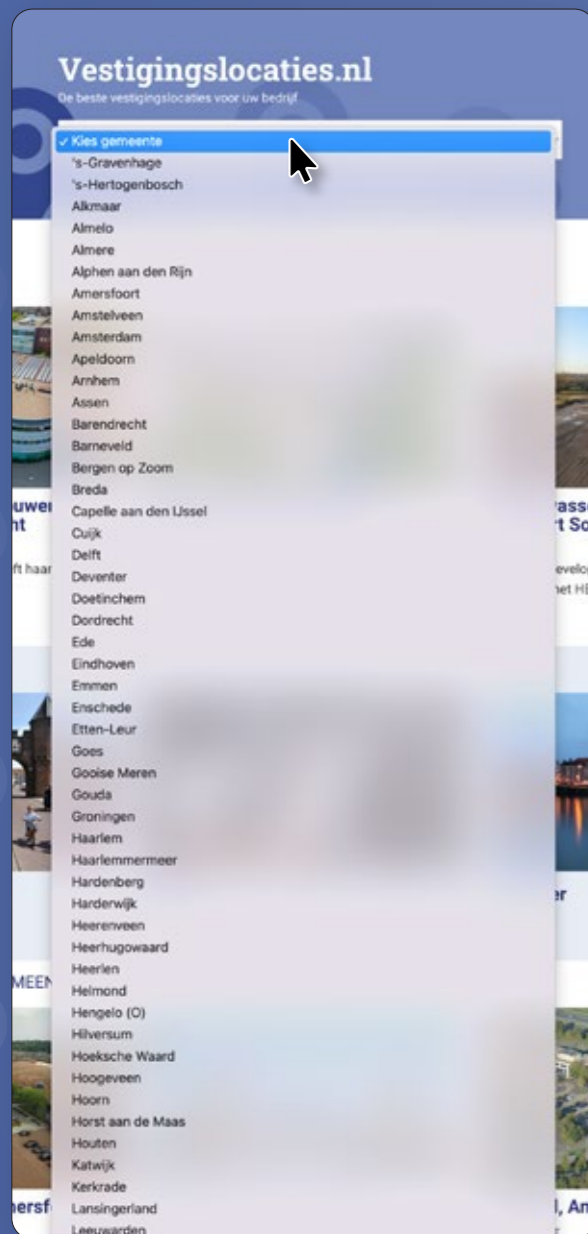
Vestigingslocaties.nl

De beste vestigingslocaties voor uw bedrijf

✓ Kies gemeente
's-Gravenhage
's-Hertogenbosch
Alkmaar
Almelo
Almere
Alphen aan den Rijn
Amersfoort
Amstelveen
Amsterdam
Apeldoorn
Arnhem
Assen
Barendrecht
Barneveld
Bergen op Zoom
Breda
Capelle aan den IJssel
Cuijk
Delft
Deventer
Doetinchem
Dordrecht
Ede
Eindhoven
Emmen
Enschede
Etten-Leur
Goes
Gooise Meren
Gouda
Groningen
Haarlem
Haarlemmermeer
Hardenberg
Harderwijk
Heerenveen
Heerhugowaard
Heerlen
Helmond
Hengelo (O)
Hilversum
Hoeksche Waard
Hoogeveen
Hoorn
Horst aan de Maas
Houten
Katwijk
Kerkrade
Lansingerland
Leeuwarden

uwe
ht
ft haar

rass
t Sc
evelo
et HE

er

MEEN

ersf

l, Am